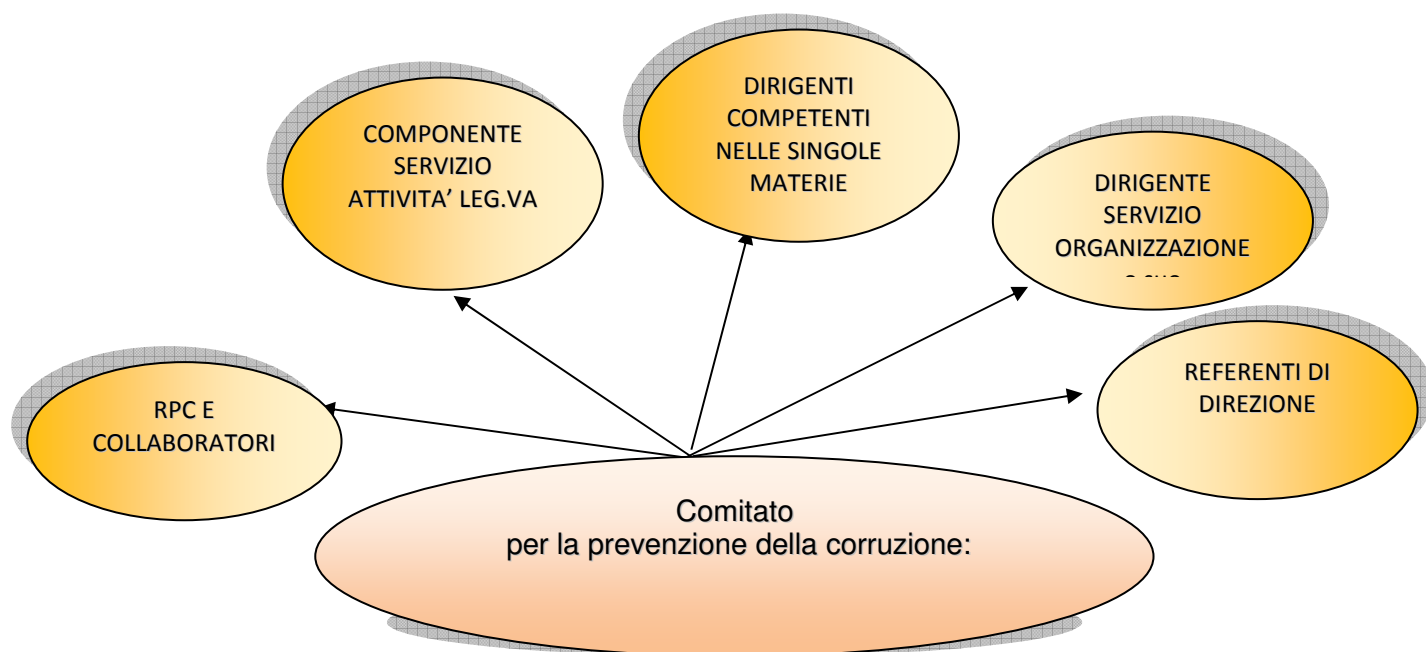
COMPONENTE SERVIZIO ATTIVITA' LEG.VA

DIRIGENTI COMPETENTI NELLE SINGOLE MATERIE

DIRIGENTE SERVIZIO ORGANIZZAZIONE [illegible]

RPC E COLLABORATORI

REFERENTI DI DIREZIONE

Comitato per la prevenzione della corruzione: